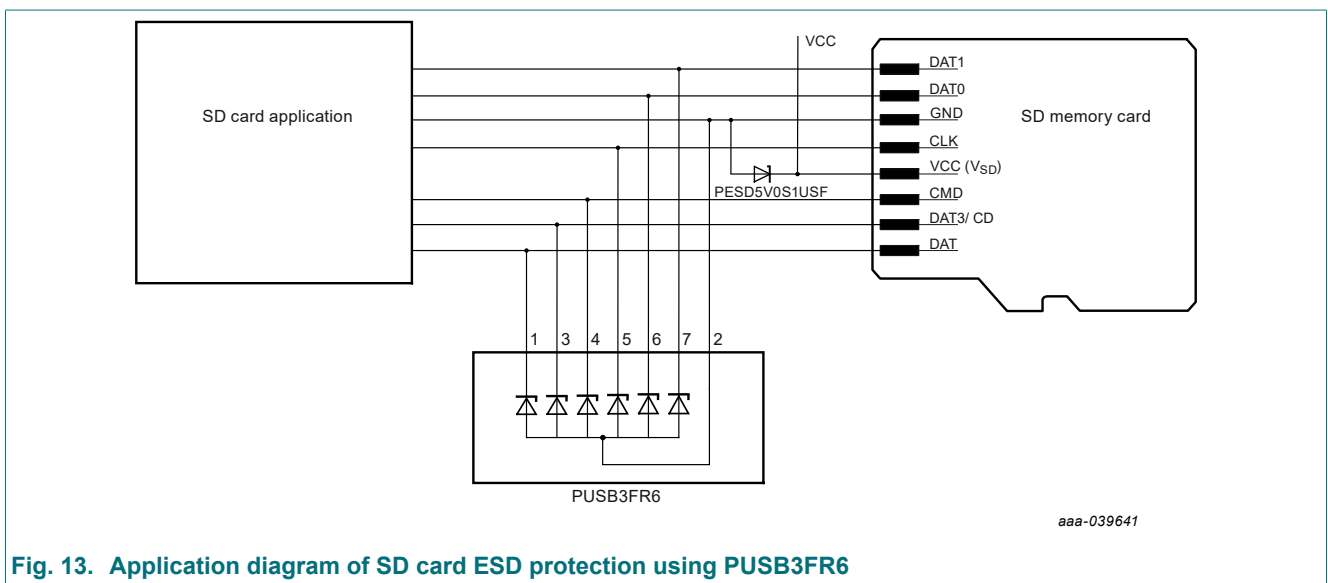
SD card application

VCC

DAT1

DAT0

GND

CLK

VCC ($V_{SD}$)

PESD5V0S1USF

CMD

DAT3/ CD

DAT

SD memory card

1 3 4 5 6 7 2

PUSB3FR6

aaa-039641

Fig. 13. Application diagram of SD card ESD protection using PUSB3FR6